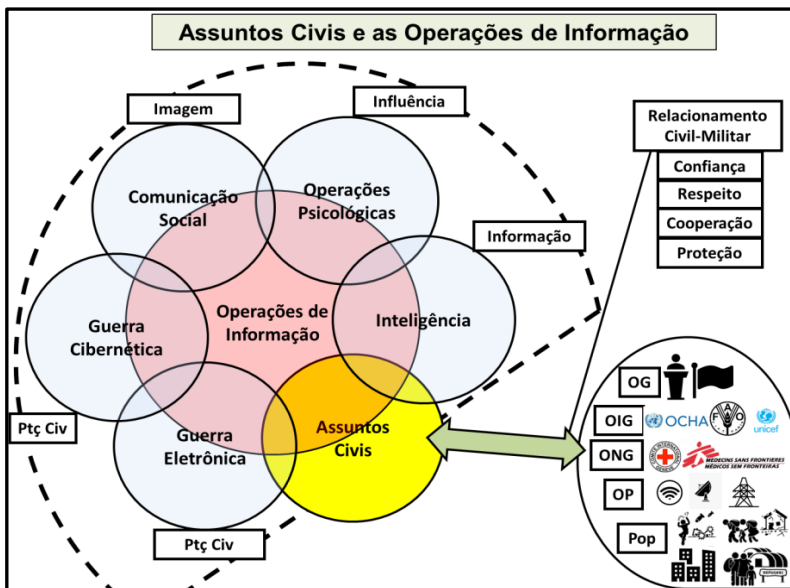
Assuntos Civis e as Operações de Informação

Imagem

Influência

Relacionamento Civil-Militar

Confiança

Respeito

Cooperação

Proteção

Comunicação Social

Operações Psicológicas

Informação

Operações de Informação

Guerra Cibernética

Inteligência

Ptç Civ

Guerra Eletrônica

Assuntos Civis

Ptç Civ

OG

OIG

OCHA

unicef

ONG

MEDECINS SANS FRONTIERES MÉDICOS SEM FRONTEIRAS

OP

Pop